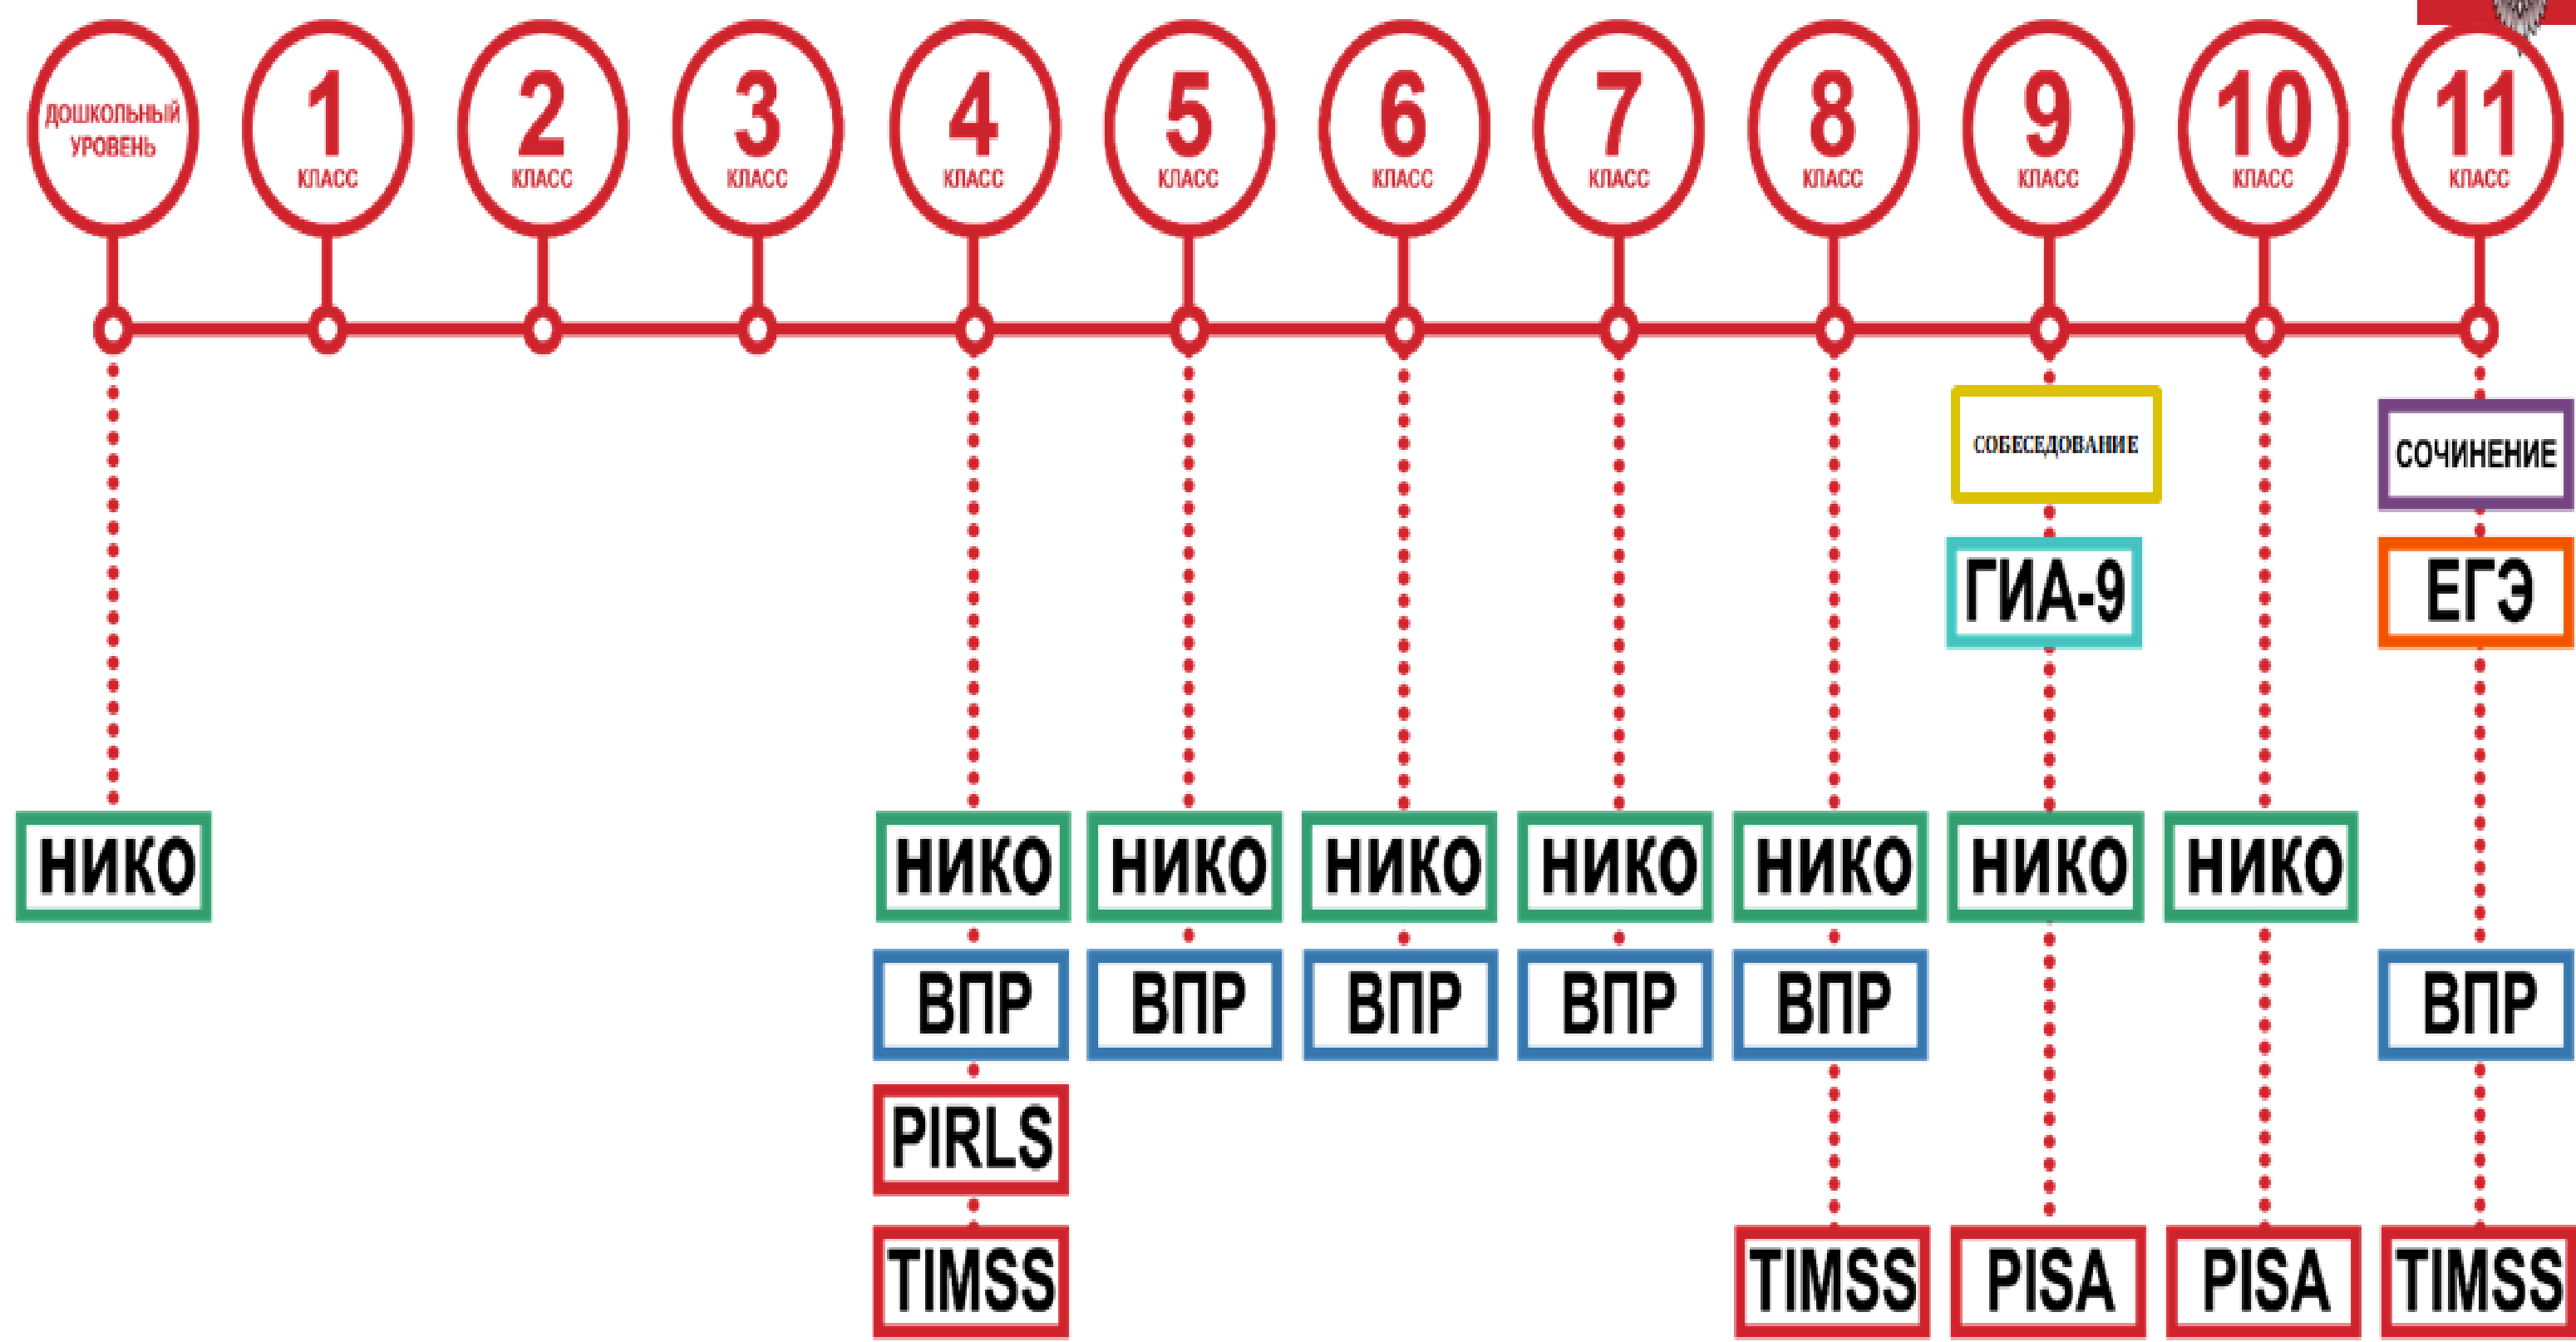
ДОШКОЛЬНЫЙ УРОВЕНЬ

1 КЛАСС

2 КЛАСС

3 КЛАСС

4 КЛАСС

5 КЛАСС

6 КЛАСС

7 КЛАСС

8 КЛАСС

9 КЛАСС

10 КЛАСС

11 КЛАСС

СОБЕСЕДОВАНИЕ

СОЧИНЕНИЕ

ГИА-9

ЕГЭ

НИКО

НИКО

НИКО

НИКО

НИКО

НИКО

НИКО

НИКО

ВПР

ВПР

ВПР

ВПР

ВПР

ВПР

PIRLS

TIMSS

TIMSS

PISA

PISA

TIMSS